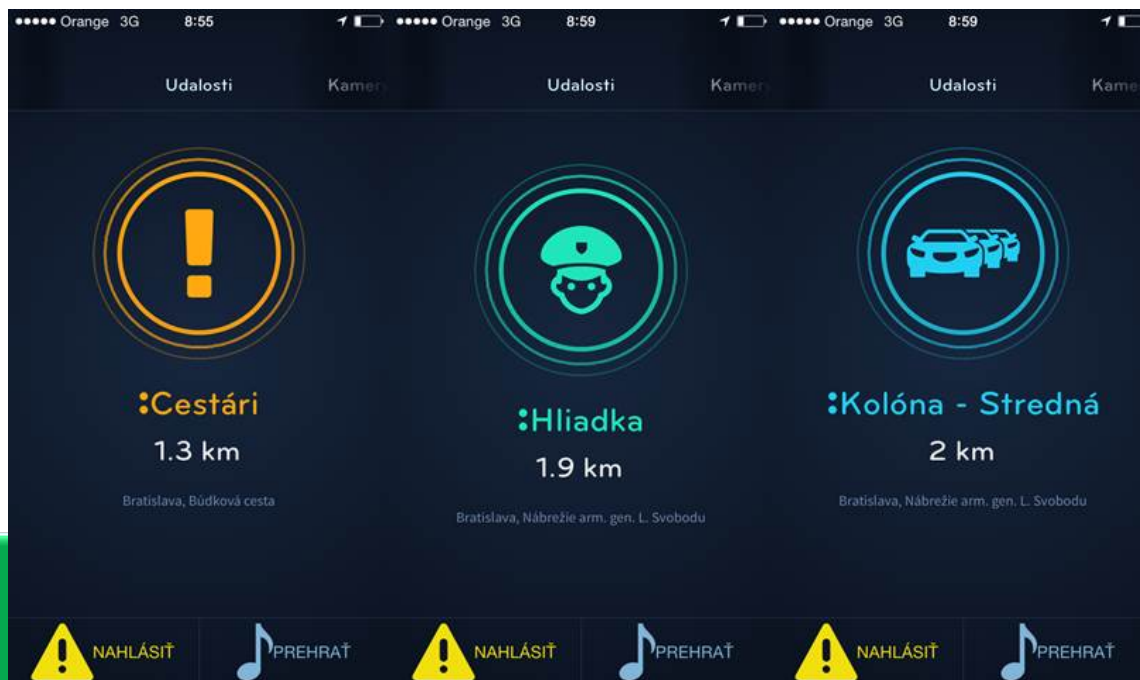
••••• Orange 3G 8:55

Udalosti Kamer

:Cestári
1.3 km
Bratislava, Búdková cesta

NAHLÁSIŤ PREHRAŤ

••••• Orange 3G 8:59

Udalosti Kamer

:Hliadka
1.9 km
Bratislava, Nábrežie arm. gen. L. Svobodu

NAHLÁSIŤ PREHRAŤ

••••• Orange 3G 8:59

Udalosti Kame

:Kolóna - Stredná
2 km
Bratislava, Nábrežie arm. gen. L. Svobodu

NAHLÁSIŤ PREHRAŤ